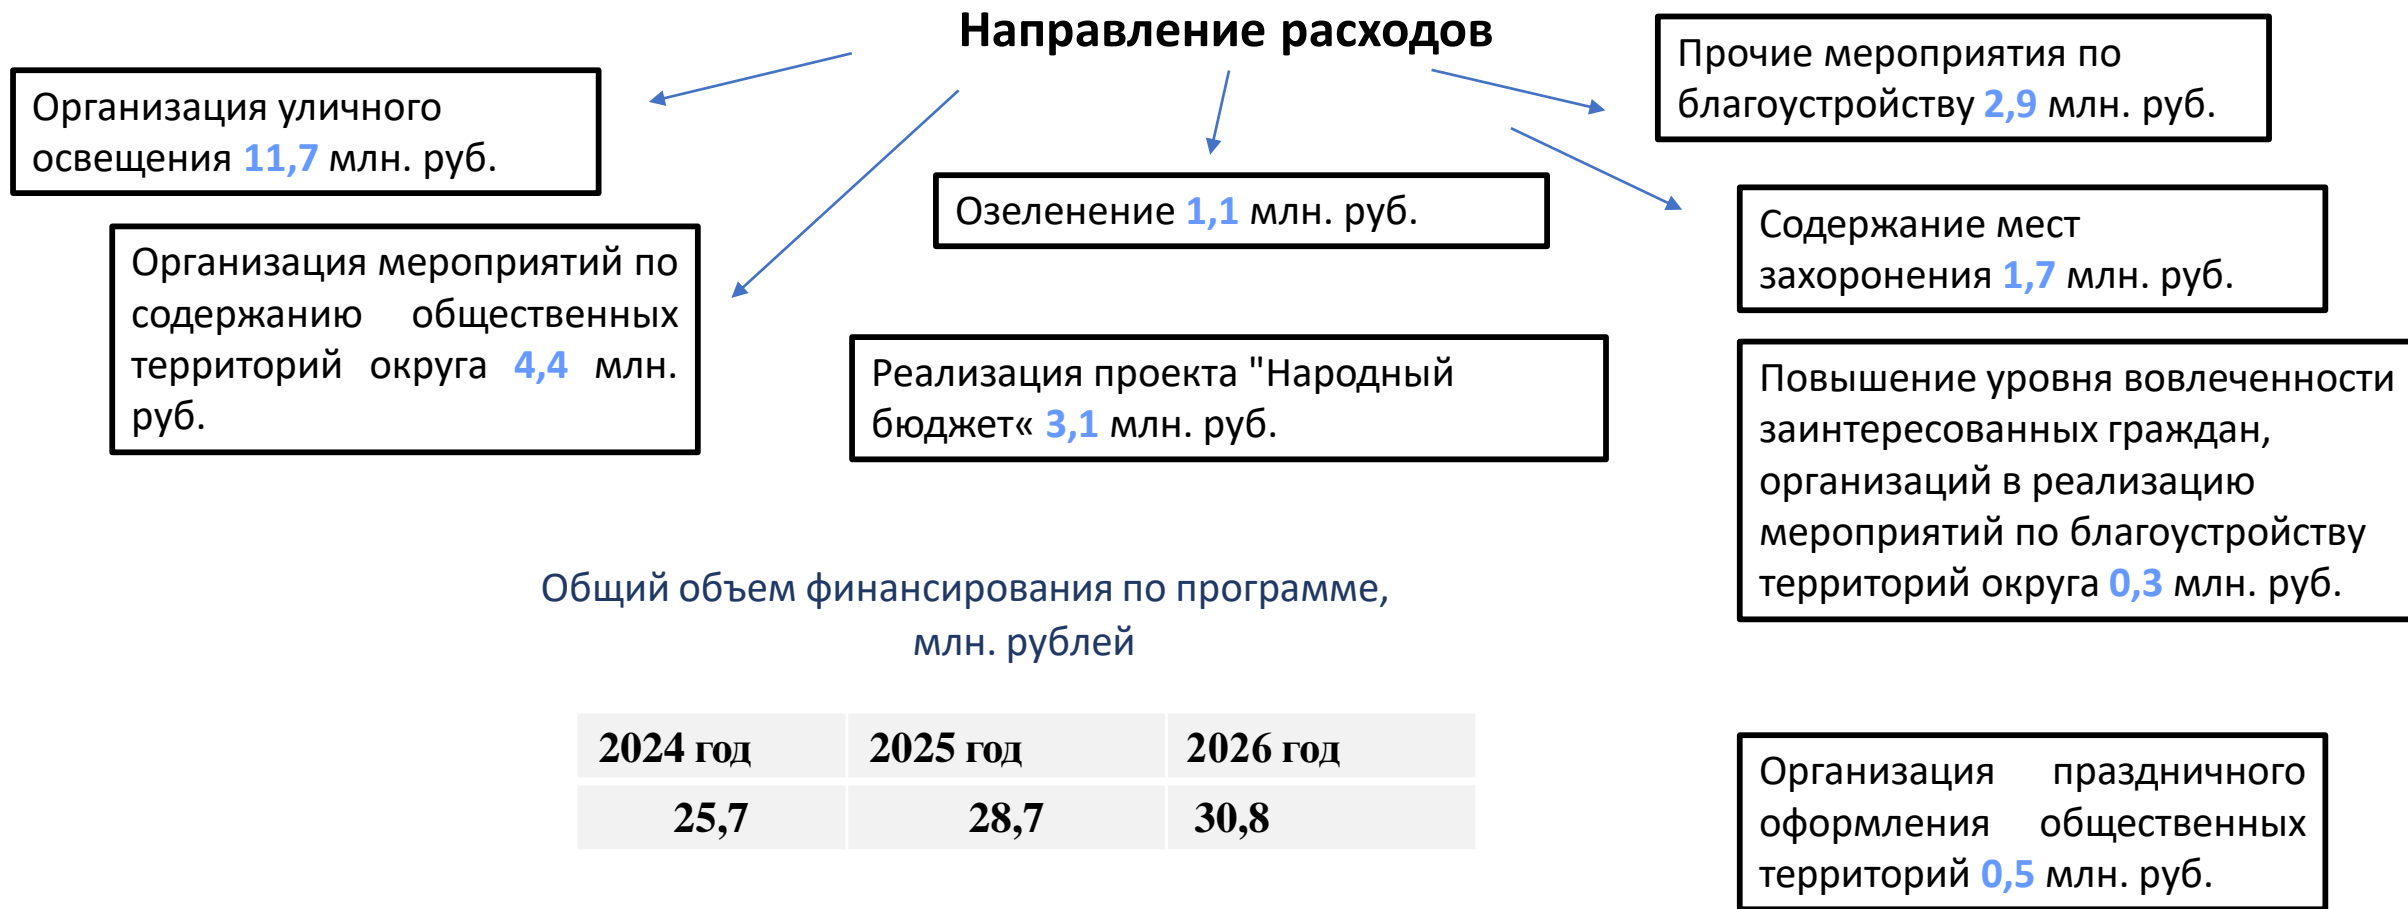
Направление расходов

Организация уличного освещения 11,7 млн. руб.

Организация мероприятий по содержанию общественных территорий округа 4,4 млн. руб.

Озеленение 1,1 млн. руб.

Реализация проекта "Народный бюджет« 3,1 млн. руб.

Прочие мероприятия по благоустройству 2,9 млн. руб.

Содержание мест захоронения 1,7 млн. руб.

Повышение уровня вовлеченности заинтересованных граждан, организаций в реализацию мероприятий по благоустройству территорий округа 0,3 млн. руб.

Общий объем финансирования по программе, млн. рублей

| 2024 год | 2025 год | 2026 год |
|---|---|---|
| 25,7 | 28,7 | 30,8 |

Организация праздничного оформления общественных территорий 0,5 млн. руб.